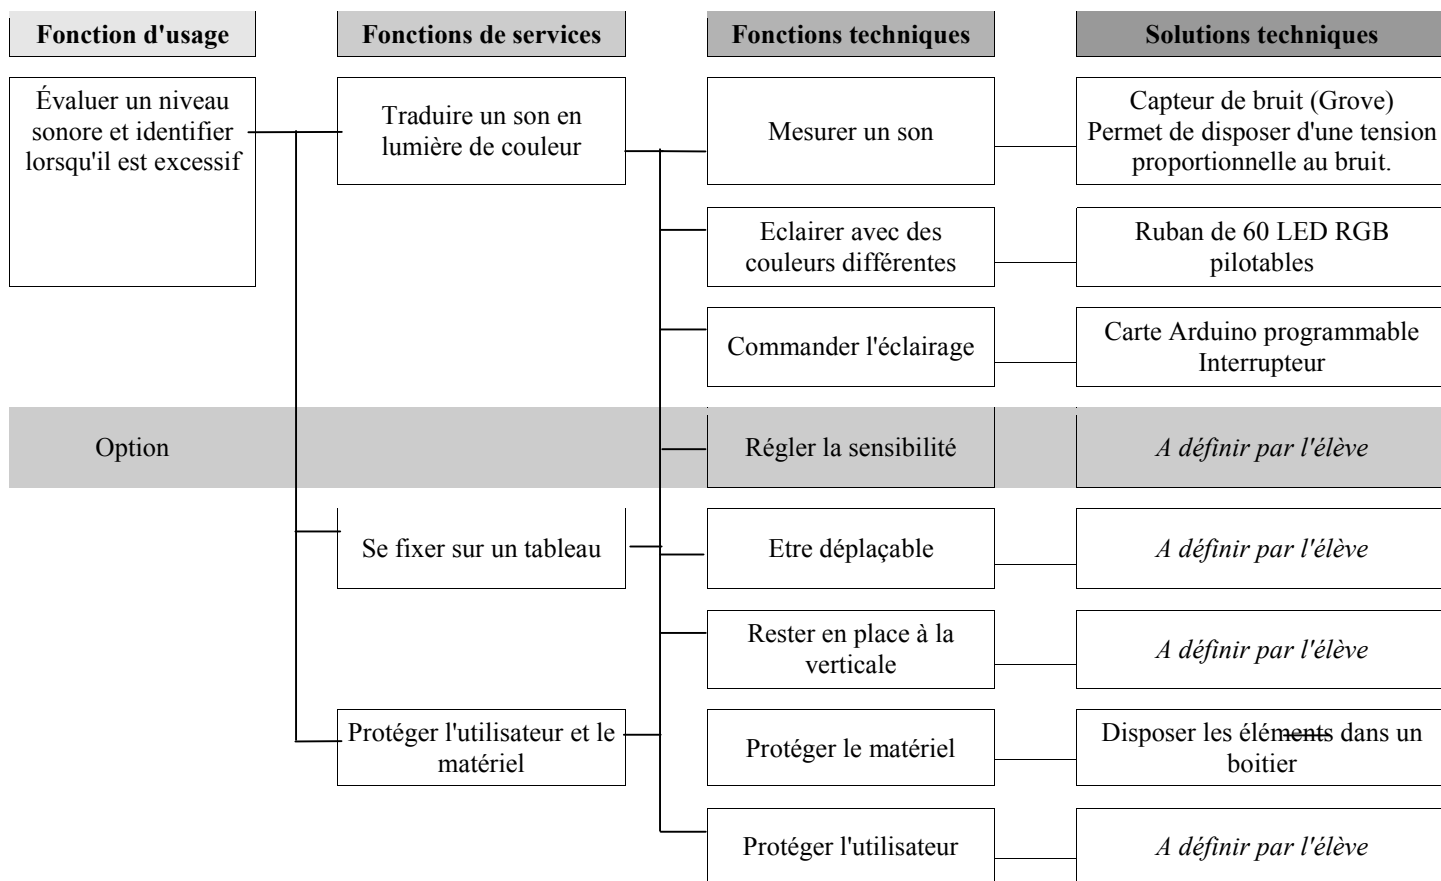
Fonction d'usage

Fonctions de services

Fonctions techniques

Solutions techniques

Évaluer un niveau sonore et identifier lorsqu'il est excessif

Traduire un son en lumière de couleur

Mesurer un son

Capteur de bruit (Grove) Permet de disposer d'une tension proportionnelle au bruit.

Eclairer avec des couleurs différentes

Ruban de 60 LED RGB pilotables

Commander l'éclairage

Carte Arduino programmable Interrupteur

Option

Régler la sensibilité

*A définir par l'élève*

Se fixer sur un tableau

Etre déplaçable

*A définir par l'élève*

Rester en place à la verticale

*A définir par l'élève*

Protéger l'utilisateur et le matériel

Protéger le matériel

Disposer les éléments dans un boitier

Protéger l'utilisateur

*A définir par l'élève*